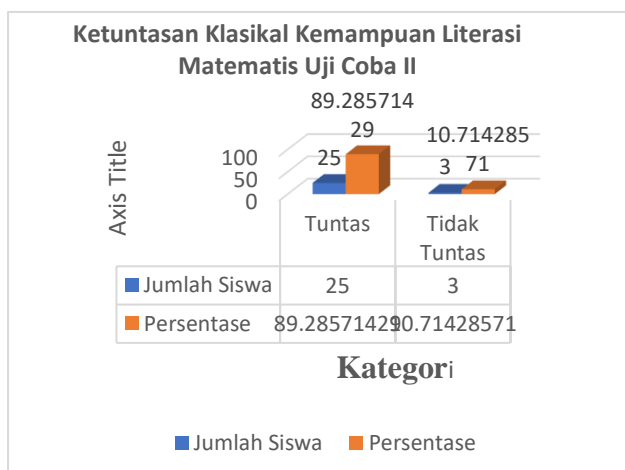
Ketuntasan Klasikal Kemampuan Literasi Matematis Uji Coba II

89.285714
29
10.714285
71
25
3
100
50
0
Axis Title

| | Tuntas | Tidak Tuntas |
|---|---|---|
| Jumlah Siswa | 25 | 3 |
| Persentase | 89.28571429 | 10.71428571 |

Kategori

Jumlah Siswa   Persentase